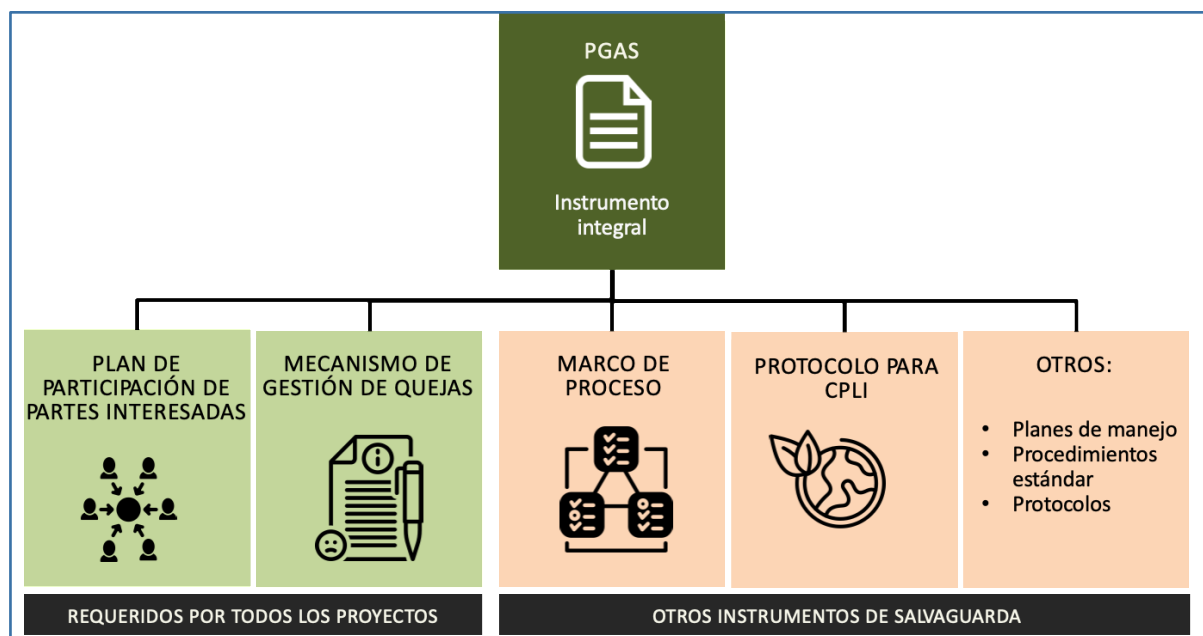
PGAS

Instrumento integral

PLAN DE PARTICIPACIÓN DE PARTES INTERESADAS

MECANISMO DE GESTIÓN DE QUEJAS

MARCO DE PROCESO

PROTOCOLO PARA CPLI

OTROS:

- Planes de manejo
- Procedimientos estándar
- Protocolos

REQUERIDOS POR TODOS LOS PROYECTOS

OTROS INSTRUMENTOS DE SALVAGUARDA